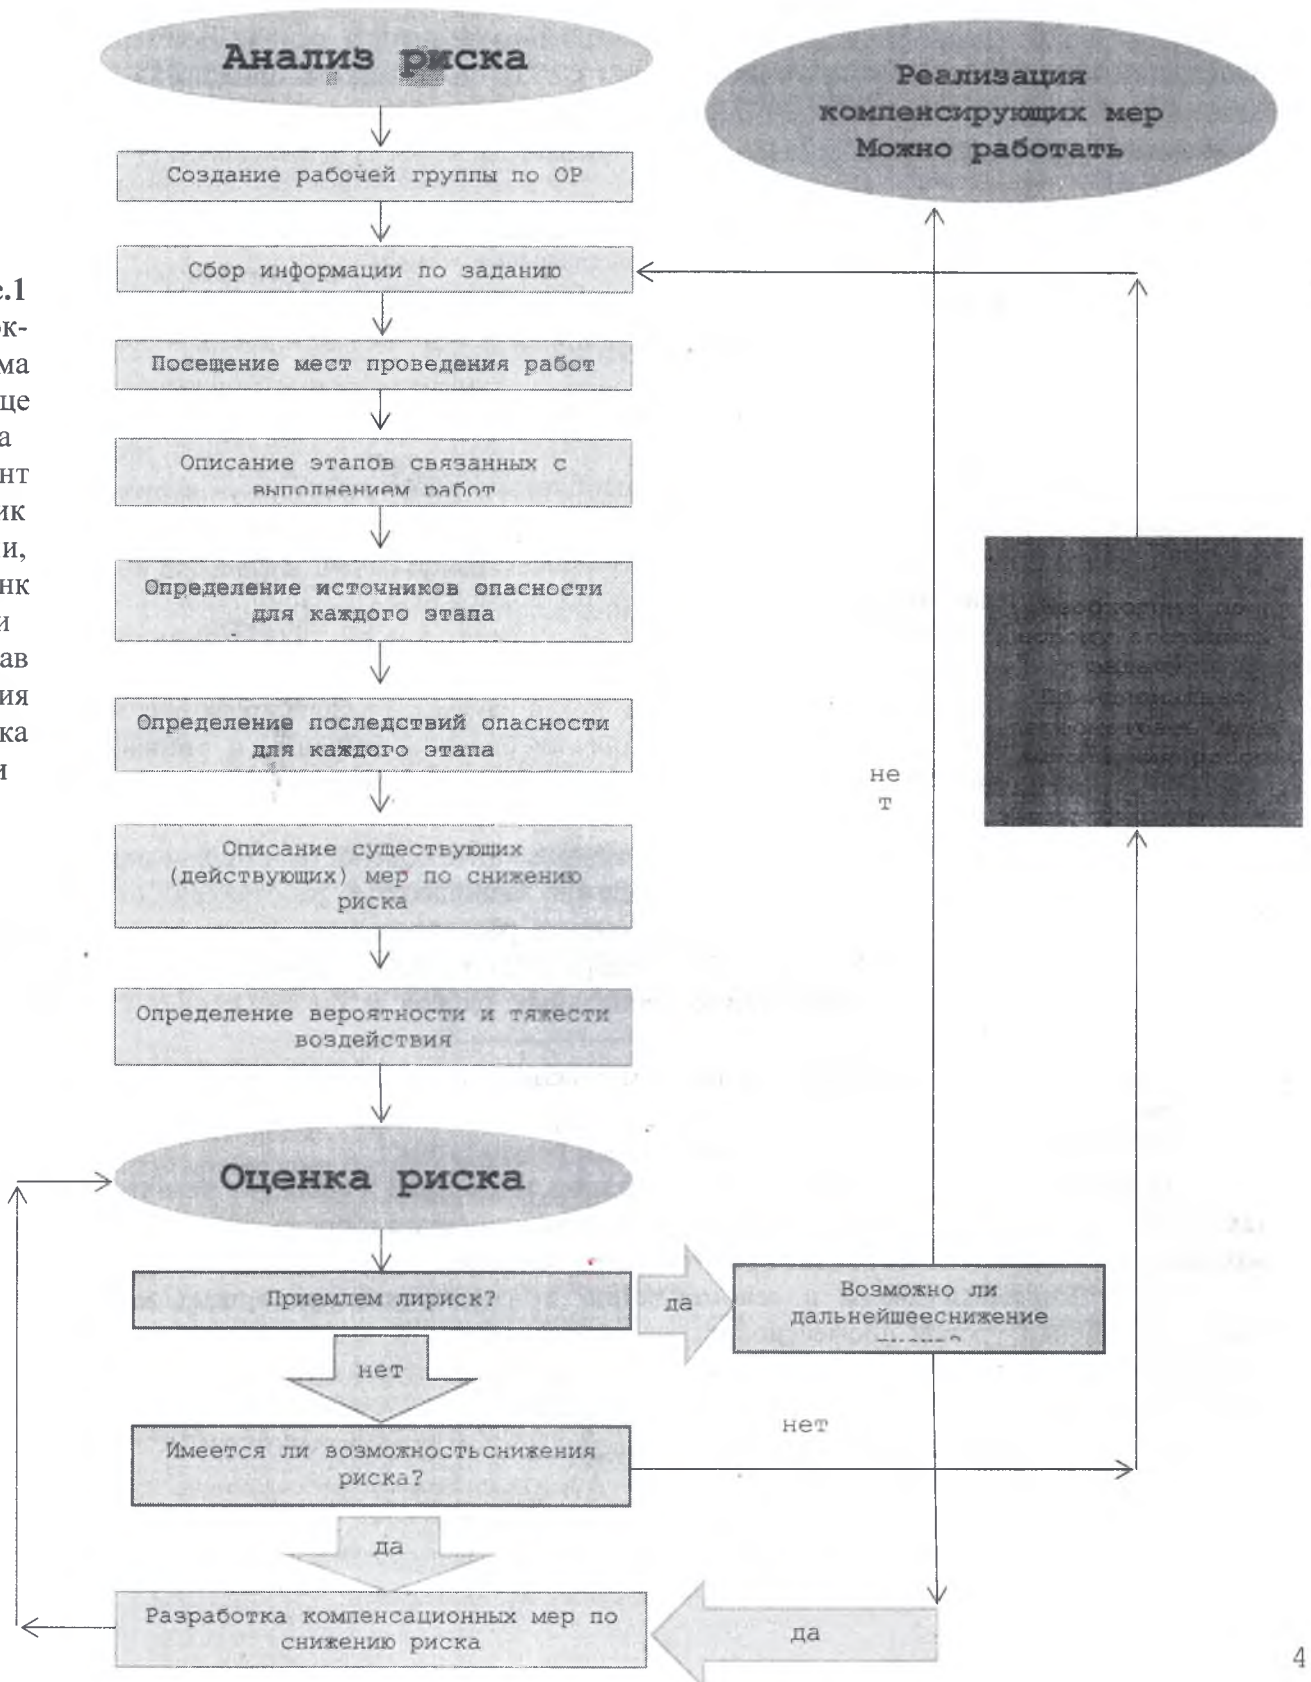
Анализ риска

Создание рабочей группы по ОР

Сбор информации по заданию

Посещение мест проведения работ

Описание этапов связанных с выполнением работ

Определение источников опасности для каждого этапа

Определение последствий опасности для каждого этапа

Описание существующих (действующих) мер по снижению риска

Определение вероятности и тяжести воздействия

Оценка риска

Приемлем лириск?

да

Возможно ли дальнейшееснижение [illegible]

нет

Имеется ли возможностьснижения риска?

нет

да

Разработка компенсационных мер по снижению риска

да

не т

Реализация компенсирующих мер Можно работать

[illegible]

е.1
ок-
ма
ще
а
нт
ик
и,
нк
и
ав
ия
ка
и

4